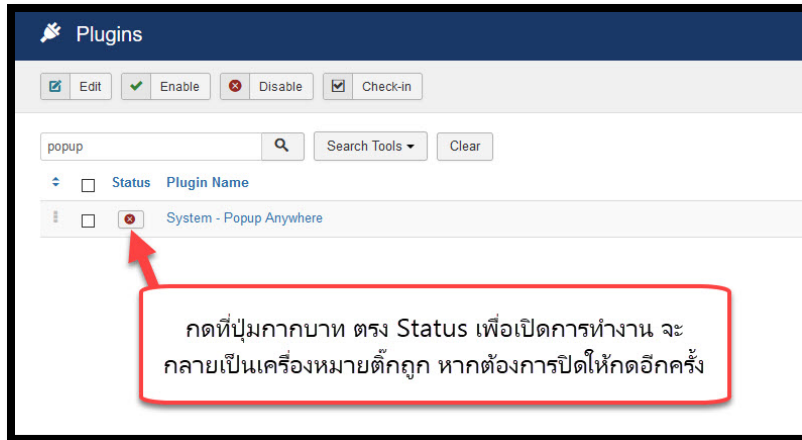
Plugins

Edit
Enable
Disable
Check-in

popup
Search Tools
Clear

Status
Plugin Name

System - Popup Anywhere

กดที่ปุ่มกากบาท ตรง Status เพื่อเปิดการทำงาน จะกลายเป็นเครื่องหมายติ๊กถูก หากต้องการปิดให้กดอีกครั้ง